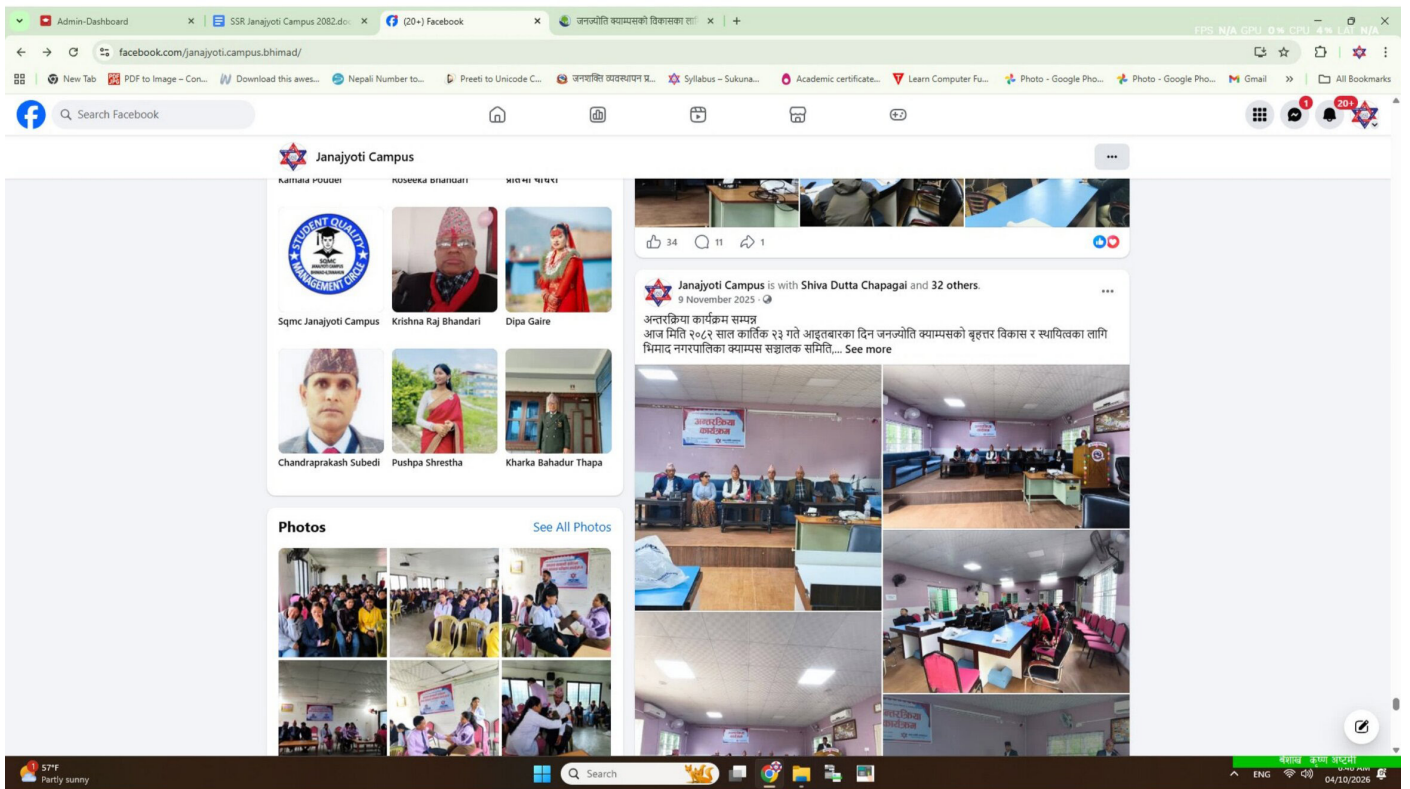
Admin-Dashboard ×
SSR Janajyoti Campus 2082.do ×
(20+) Facebook ×
जनज्योति क्याम्पसको विकासका ला ×
+

facebook.com/janajyoti.campus.bhimad/

New Tab | PDF to Image – Con... | Download this awes... | Nepali Number to... | Preeti to Unicode C... | जनशक्ति व्यवस्थापन प्र... | Syllabus – Sukuna... | Academic certificate... | Learn Computer Fu... | Photo - Google Pho... | Photo - Google Pho... | Gmail | » | All Bookmarks

Search Facebook

1
20+

Janajyoti Campus

Kamala Poudel
Roseeka Bhandari
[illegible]

STUDENT QUALITY MANAGEMENT CIRCLE SQMC
Sqmc Janajyoti Campus
Krishna Raj Bhandari
Dipa Gaire
Chandraprakash Subedi
Pushpa Shrestha
Kharka Bahadur Thapa

Photos
See All Photos

34 11 1

Janajyoti Campus is with Shiva Dutta Chapagai and 32 others.
9 November 2025 ·

अन्तरक्रिया कार्यक्रम सम्पन्न
आज मिति २०८२ साल कार्तिक २३ गते आइतबारका दिन जनज्योति क्याम्पसको बृहत्तर विकास र स्थायित्वका लागि भिमाद नगरपालिका क्याम्पस सञ्चालक समिति,... See more

अन्तरक्रिया कार्यक्रम

57°F
Partly sunny
Search
वैशाख कृष्ण अष्टमी
ENG
04/10/2026